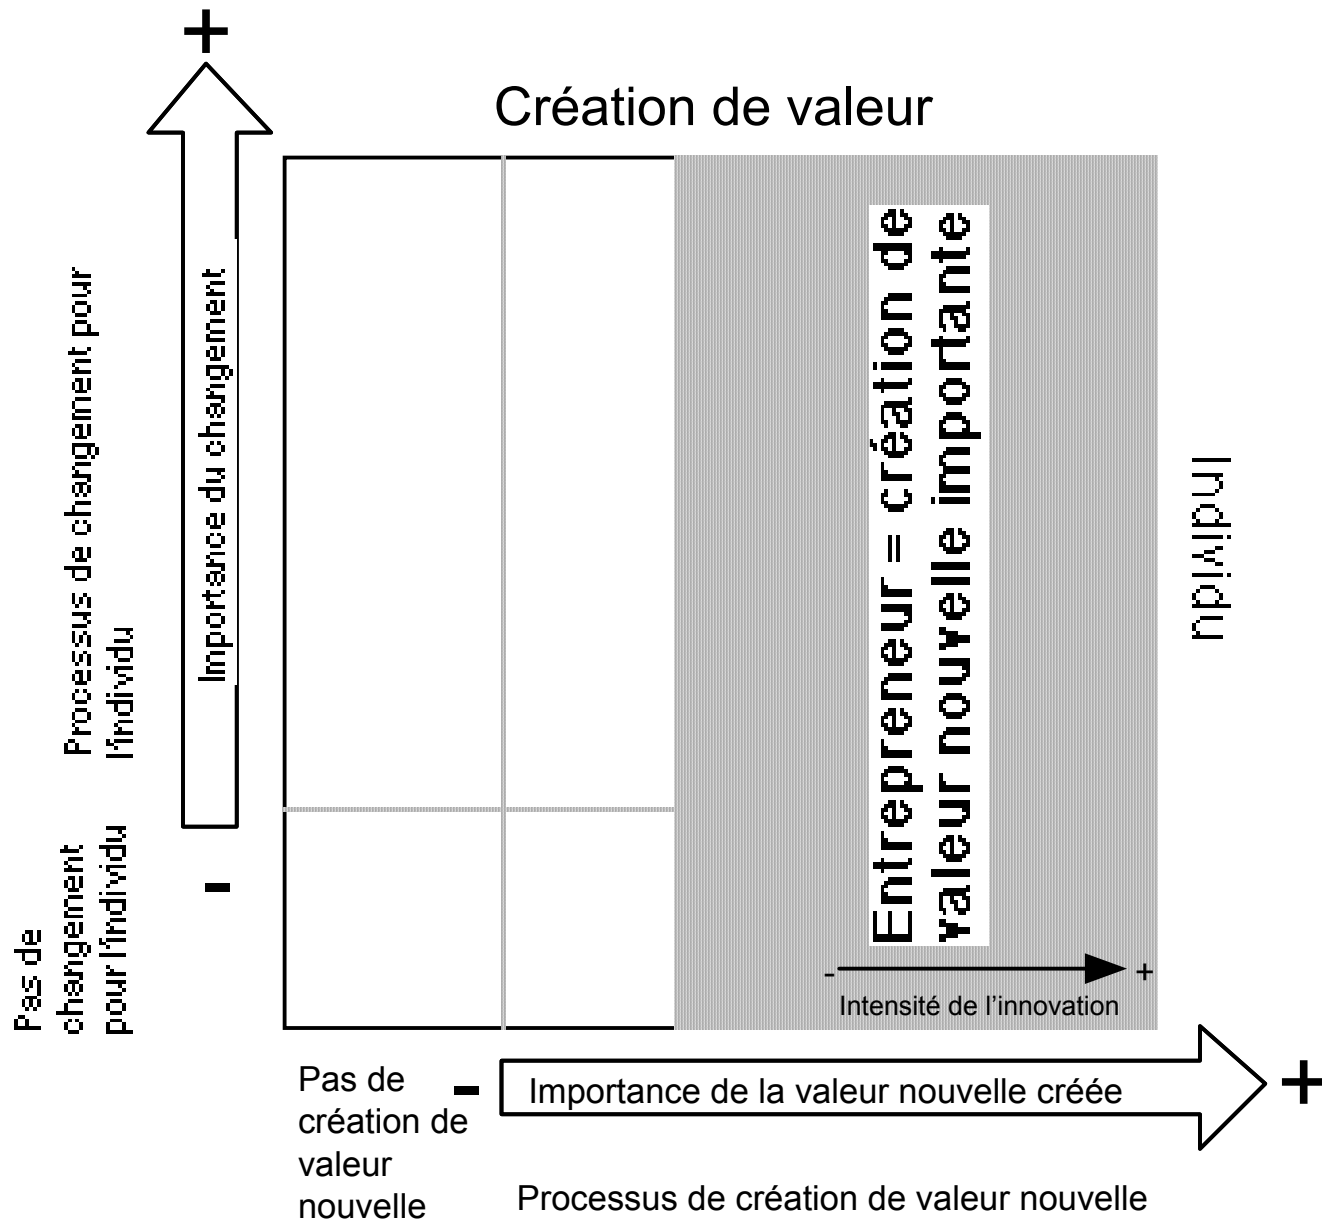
+

Création de valeur

Processus de changement pour l'individu

Importance du changement

Entrepreneur = création de valeur nouvelle importante

Individu

Pas de changement pour l'individu

-

- +
Intensité de l'innovation

Pas de création de valeur nouvelle

-

Importance de la valeur nouvelle créée

+

Processus de création de valeur nouvelle